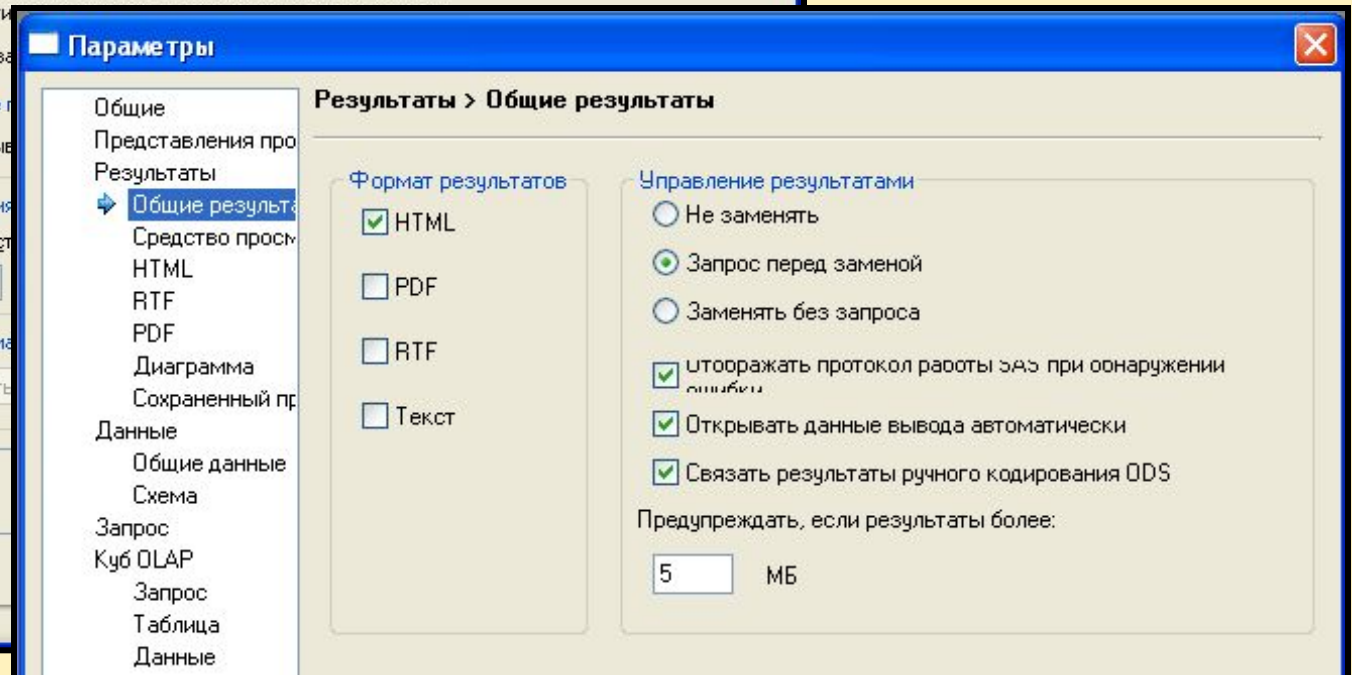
Параметры

Общие
Представления про
Результаты
Общие результа
Средство просм
HTML
RTF
PDF
Диаграмма
Сохраненный пр
Данные
Общие данные
Схема
Запрос
Куб OLAP
Запрос
Таблица
Данные

Результаты > Общие результаты

Формат результатов
HTML
PDF
RTF
Текст

Управление результатами
Не заменять
Запрос перед заменой
Заменять без запроса
Отображать протокол работы SAS при обнаружении ошибки
Открывать данные вывода автоматически
Связать результаты ручного кодирования ODS
Предупреждать, если результаты более:
5 МБ